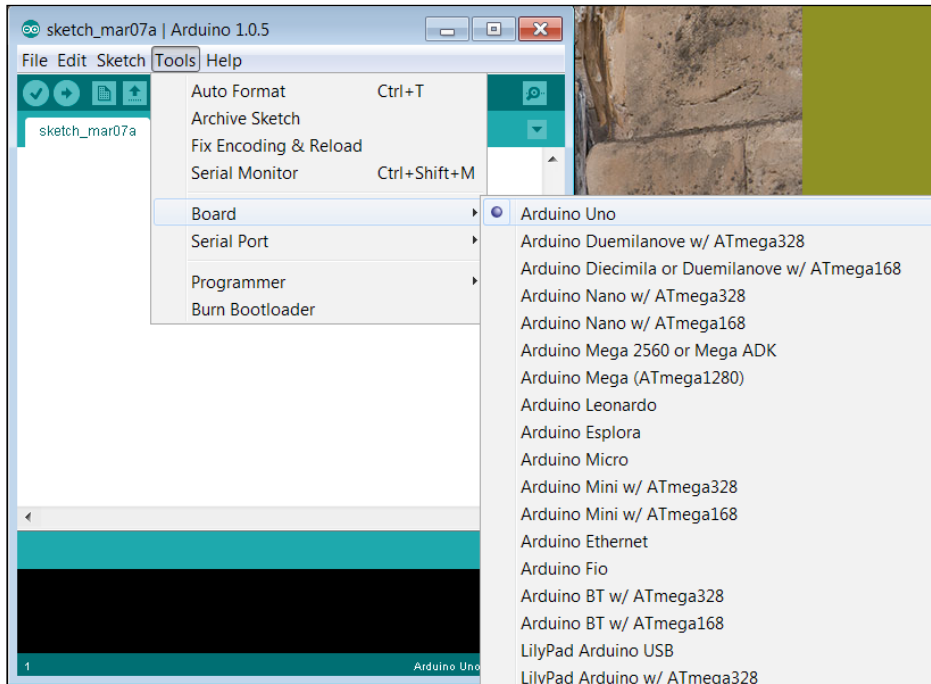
sketch_mar07a | Arduino 1.0.5

File Edit Sketch Tools Help

sketch_mar07a

Auto Format Ctrl+T
Archive Sketch
Fix Encoding & Reload
Serial Monitor Ctrl+Shift+M

Board
Serial Port

Programmer
Burn Bootloader

Arduino Uno
Arduino Duemilanove w/ ATmega328
Arduino Diecimila or Duemilanove w/ ATmega168
Arduino Nano w/ ATmega328
Arduino Nano w/ ATmega168
Arduino Mega 2560 or Mega ADK
Arduino Mega (ATmega1280)
Arduino Leonardo
Arduino Esplora
Arduino Micro
Arduino Mini w/ ATmega328
Arduino Mini w/ ATmega168
Arduino Ethernet
Arduino Fio
Arduino BT w/ ATmega328
Arduino BT w/ ATmega168
LilyPad Arduino USB
LilyPad Arduino w/ ATmega328

1

Arduino Uno